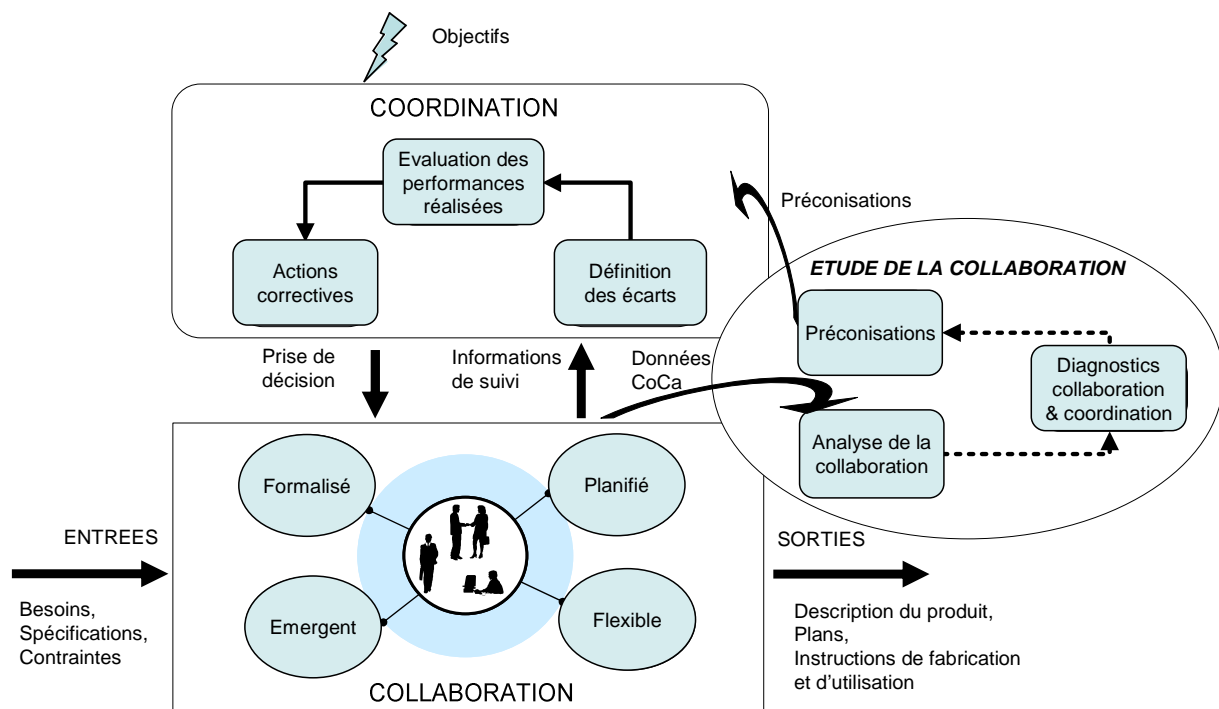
Objectifs

COORDINATION

Evaluation des performances réalisées

Actions correctives

Définition des écarts

Préconisations

ETUDE DE LA COLLABORATION

Préconisations

Diagnostics collaboration & coordination

Analyse de la collaboration

Prise de décision

Informations de suivi

Données CoCa

Formalisé

Planifié

Emergent

Flexible

ENTREES

Besoins, Spécifications, Contraintes

SORTIES

Description du produit, Plans, Instructions de fabrication et d'utilisation

COLLABORATION